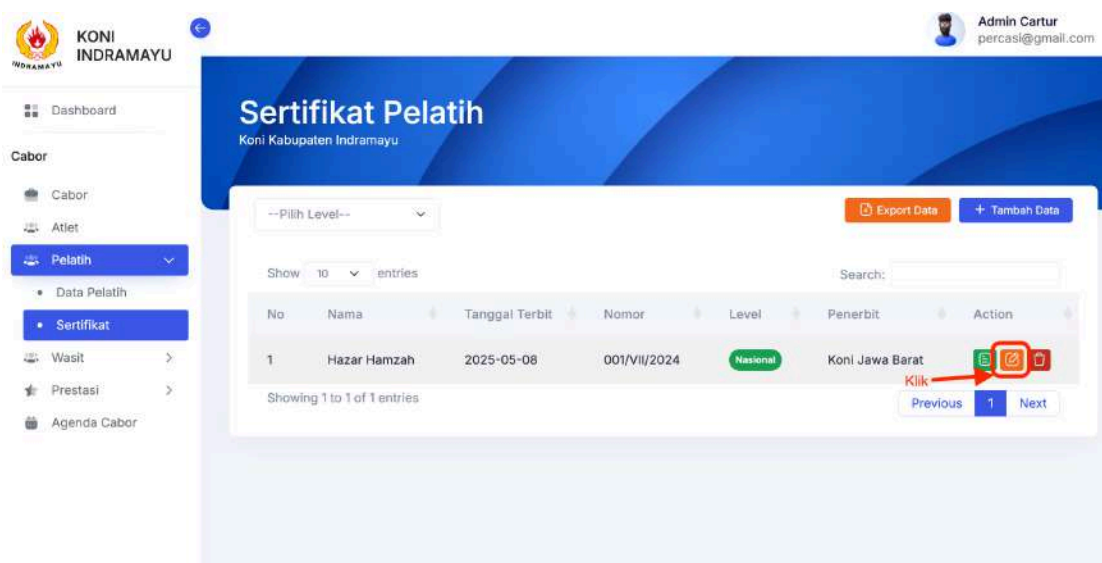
INDRAMAYU

KONI INDRAMAYU

Admin Cartur
percasi@gmail.com

Dashboard

Cabor

Cabor

Atlet

Pelatih

Data Pelatih

Sertifikat

Wasit

Prestasi

Agenda Cabor

Sertifikat Pelatih

Koni Kabupaten Indramayu

--Pilih Level--

Export Data

+ Tambah Data

Show 10 entries

Search:

| No | Nama | Tanggal Terbit | Nomor | Level | Penerbit | Action |
|---|---|---|---|---|---|---|
| 1 | Hazar Hamzah | 2025-05-08 | 001/VII/2024 | Nasional | Koni Jawa Barat | |

Klik

Showing 1 to 1 of 1 entries

Previous 1 Next